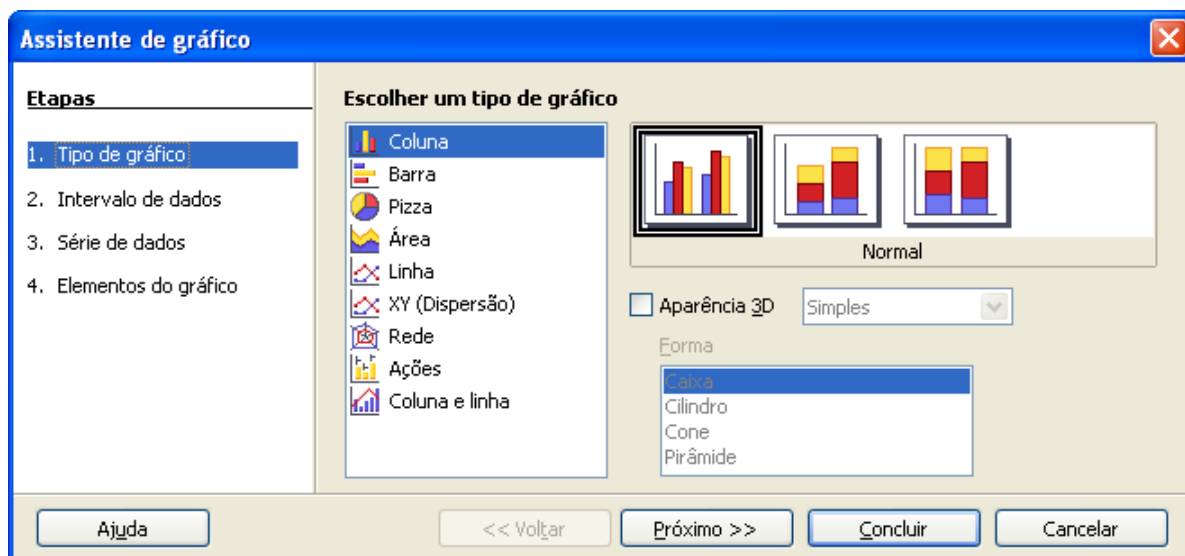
Assistente de gráfico

Etapas

1. Tipo de gráfico

2. Intervalo de dados

3. Série de dados

4. Elementos do gráfico

Escolher um tipo de gráfico

Coluna
Barra
Pizza
Área
Linha
XY (Dispersão)
Rede
Ações
Coluna e linha

Normal

Aparência 3D

Simples

Forma

Caixa
Cilindro
Cone
Pirâmide

Ajuda

<< Voltar

Próximo >>

Concluir

Cancelar